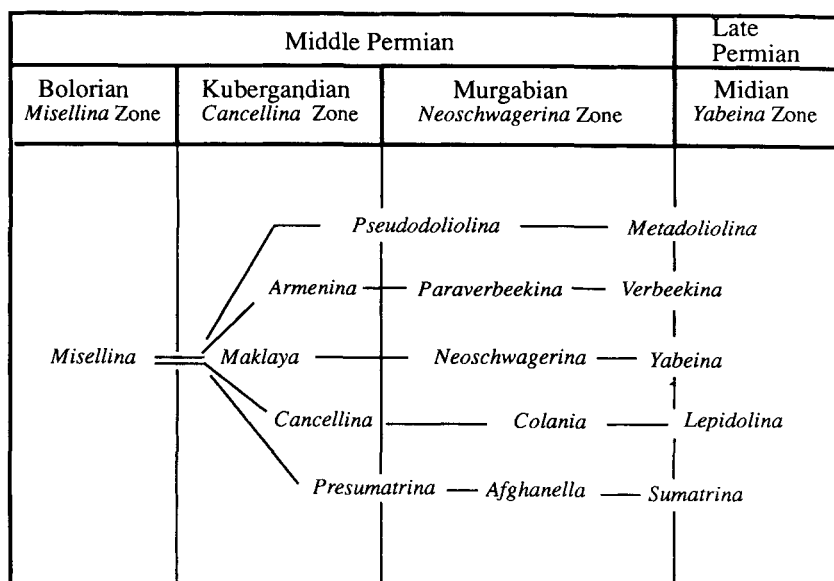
| Middle Permian | | | Late Permian |
|---|---|---|---|
| Bolorian *Misellina* Zone | Kubergandian *Cancellina* Zone | Murgabian *Neoschwagerina* Zone | Midian *Yabeina* Zone |

Pseudodoliolina — Metadoliolina

Armenina — Paraverbeekina — Verbeekina

Misellina — Maklaya — Neoschwagerina — Yabeina

Cancellina — Colania — Lepidolina

Presumatrina — Afghanella — Sumatrina